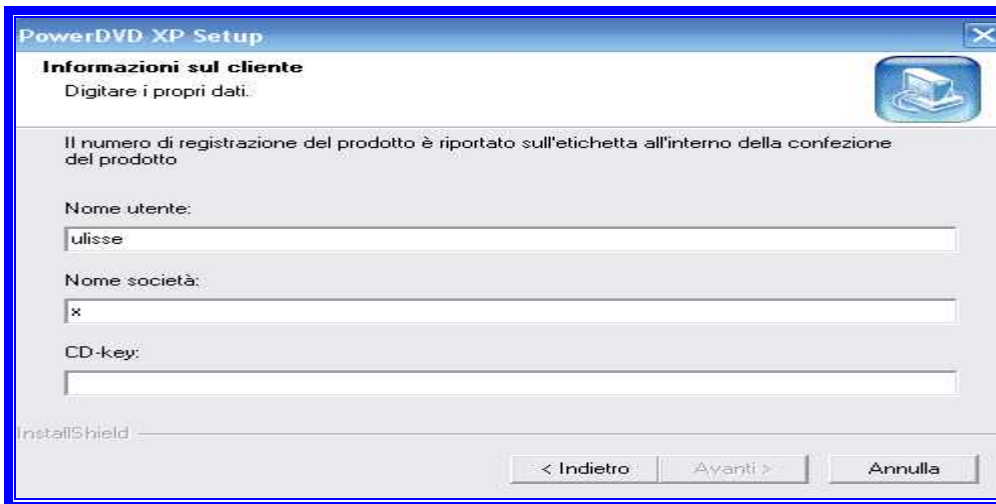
PowerDVD XP Setup

Informazioni sul cliente

Digitare i propri dati.

Il numero di registrazione del prodotto è riportato sull'etichetta all'interno della confezione del prodotto

Nome utente:

ulisse

Nome società:

x

CD-key:

InstallShield

< Indietro

Avanti >

Annulla